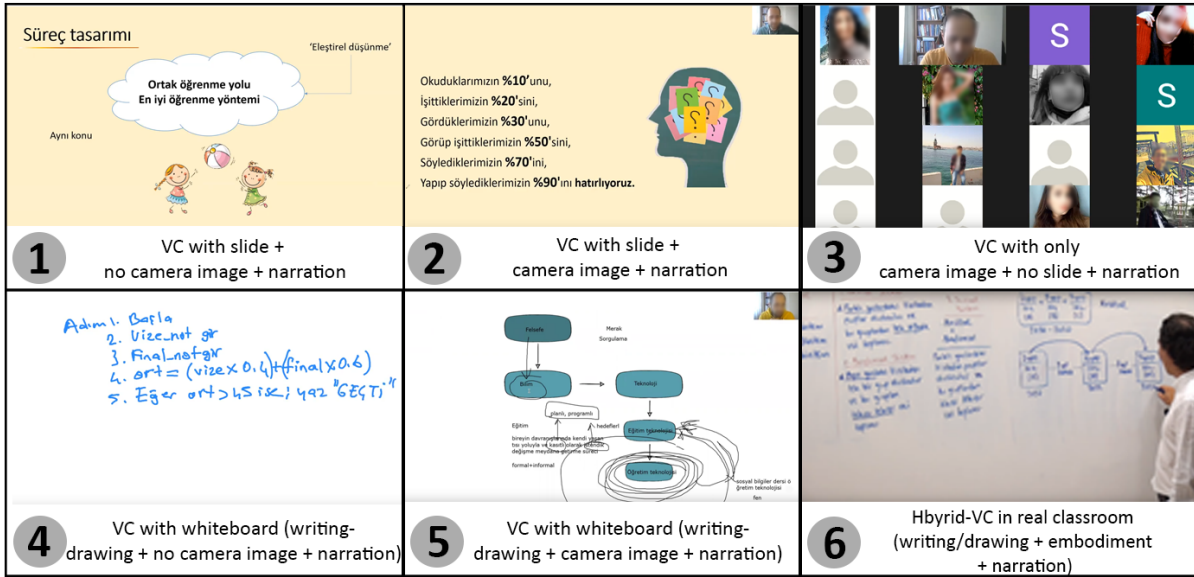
Süreç tasarımı

'Eleştirel düşünme'

Ortak öğrenme yolu
En iyi öğrenme yöntemi

Aynı konu

1 VC with slide + no camera image + narration

Okuduklarımızın **%10'**unu,
İşittiklerimizin **%20'**sini,
Gördüklerimizin **%30'**unu,
Görüp işittiklerimizin **%50'**sini,
Söylediklerimizin **%70'**ini,
Yapıp söylediklerimizin **%90'**ını **hatırlıyoruz.**

2 VC with slide + camera image + narration

S

S

3 VC with only camera image + no slide + narration

Adım 1. Başla
2. vize_not gir
3. Final_not gir
4. ort = (vize x 0.4) + (final x 0.6)
5. Eğer ort > 45 ise; yaz "GEÇTİ"

4 VC with whiteboard (writing-drawing + no camera image + narration)

Felsefe

Merak
Sorgulama

Bilim

Teknoloji

planlı, programlı

Eğitim

hedefleri

Eğitim teknolojisi

bireyin davranışlarında kendi yaşantısı yoluyla ve kasıtlı olarak istendik değişme meydana getirme süreci

formal+informal

Öğretim teknolojisi

sosyal bilgiler dersi ö öğretim teknolojisi

fen

5 VC with whiteboard (writing-drawing + camera image + narration)

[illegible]

6 Hbyrid-VC in real classroom (writing/drawing + embodiment + narration)